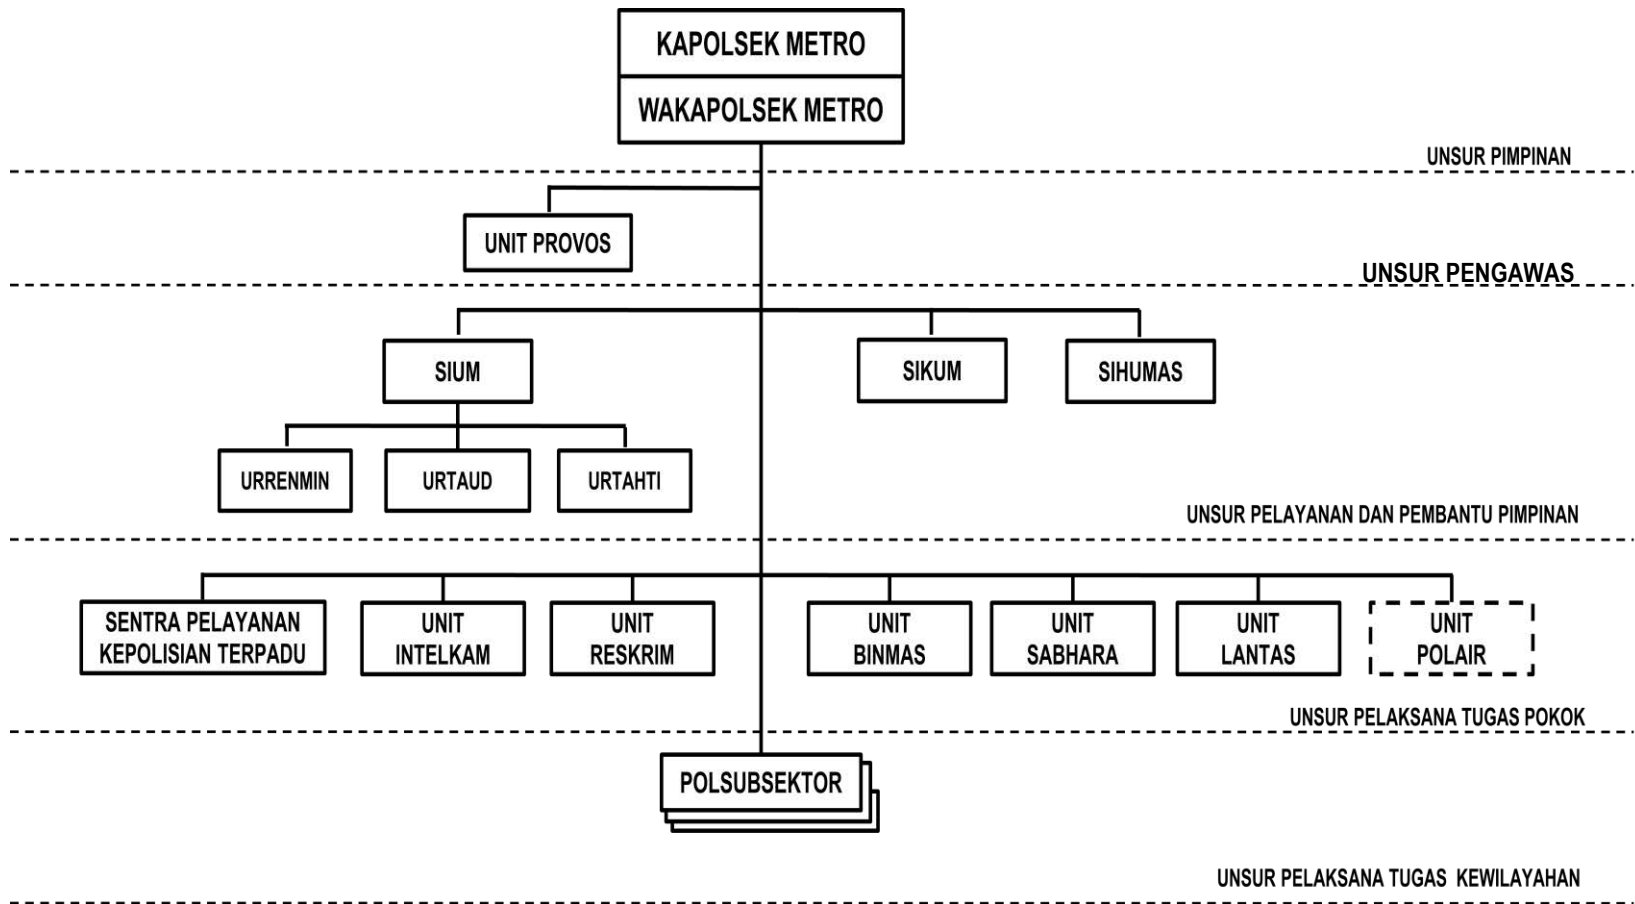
KAPOLSEK METRO
WAKAPOLSEK METRO

UNSUR PIMPINAN

UNIT PROVOS

UNSUR PENGAWAS

SIUM

SIKUM

SIHUMAS

URRENMIN

URTAUD

URTAHTI

UNSUR PELAYANAN DAN PEMBANTU PIMPINAN

SENTRA PELAYANAN KEPOLISIAN TERPADU

UNIT INTELKAM

UNIT RESKRIM

UNIT BINMAS

UNIT SABHARA

UNIT LANTAS

UNIT POLAIR

UNSUR PELAKSANA TUGAS POKOK

POLSUBSEKTOR

UNSUR PELAKSANA TUGAS KEWILAYAHAN